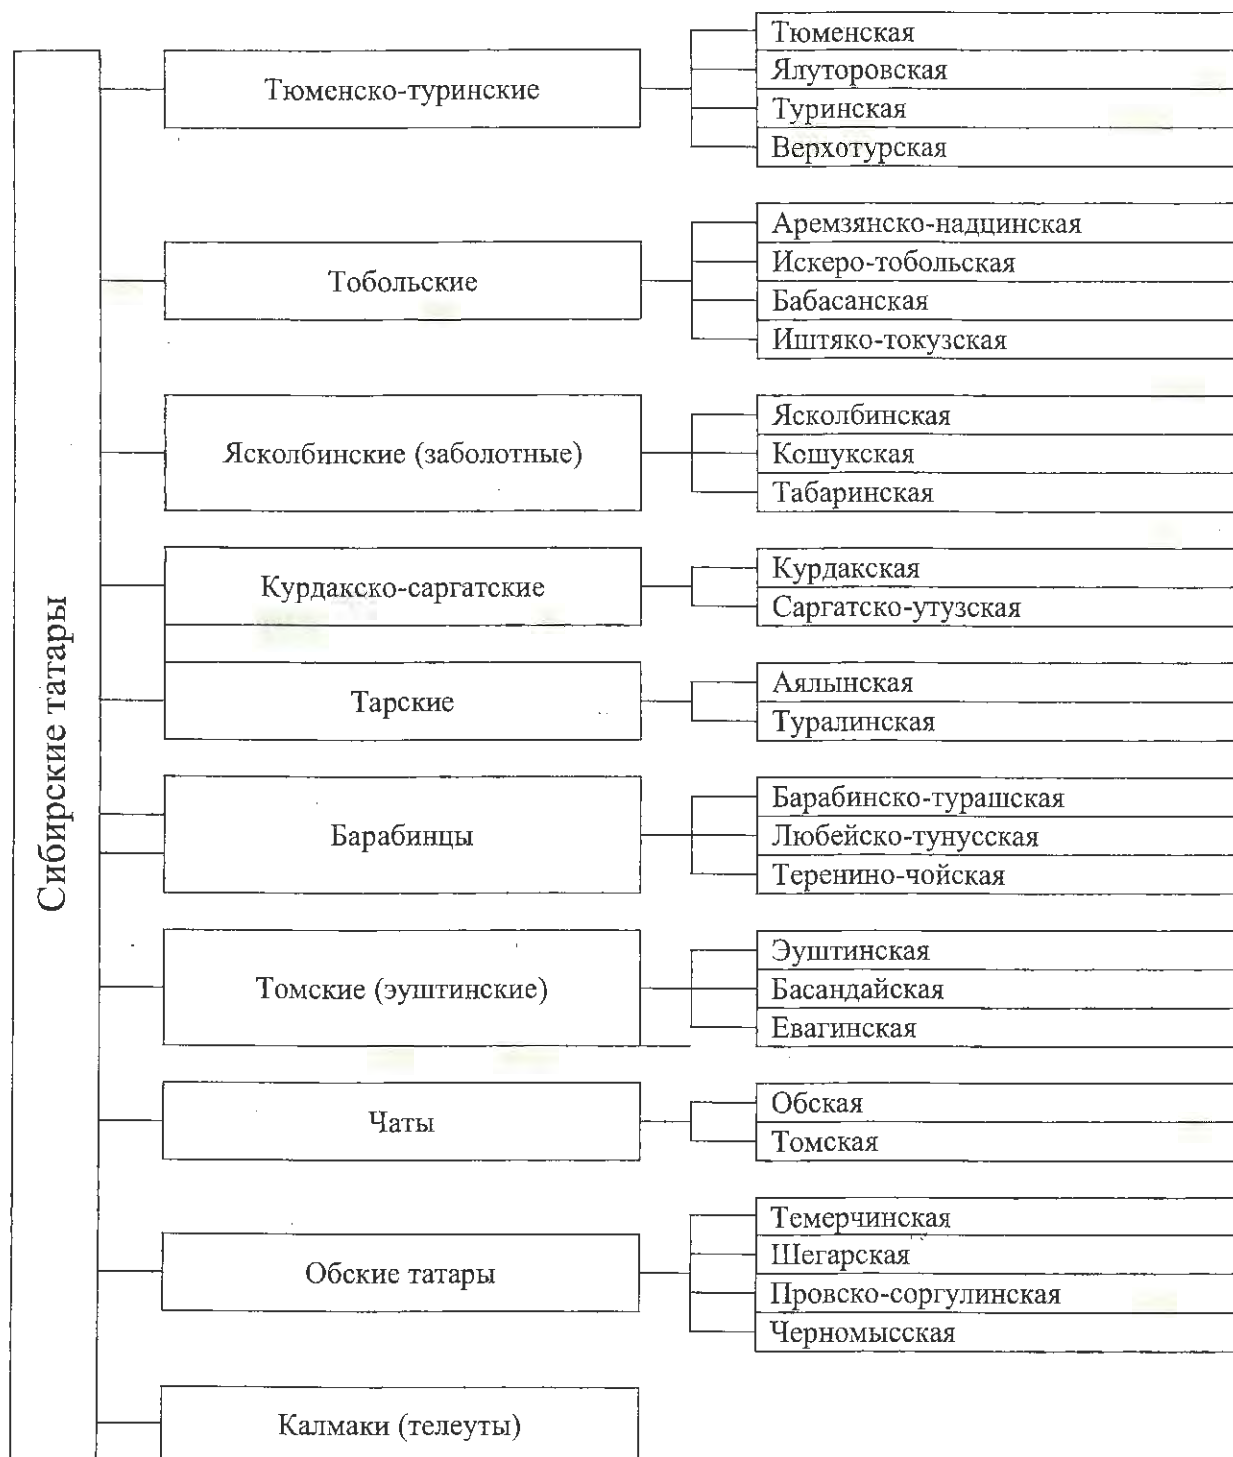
Сибирские татары

Тюменско-туринские
Тюменская
Ялуторовская
Туринская
Верхотурская

Тобольские
Аремзянско-надцинская
Искеро-тобольская
Бабасанская
Иштяко-токузская

Ясколбинские (заболотные)
Ясколбинская
Кошукская
Табаринская

Курдакско-саргатские
Курдакская
Саргатско-утузская

Тарские
Аялынская
Туралинская

Барабинцы
Барабинско-турашская
Любейско-тунусская
Теренино-чойская

Томские (эуштинские)
Эуштинская
Басандайская
Евагинская

Чаты
Обская
Томская

Обские татары
Темерчинская
Шегарская
Провско-соргулинская
Черномысская

Калмаки (телеуты)